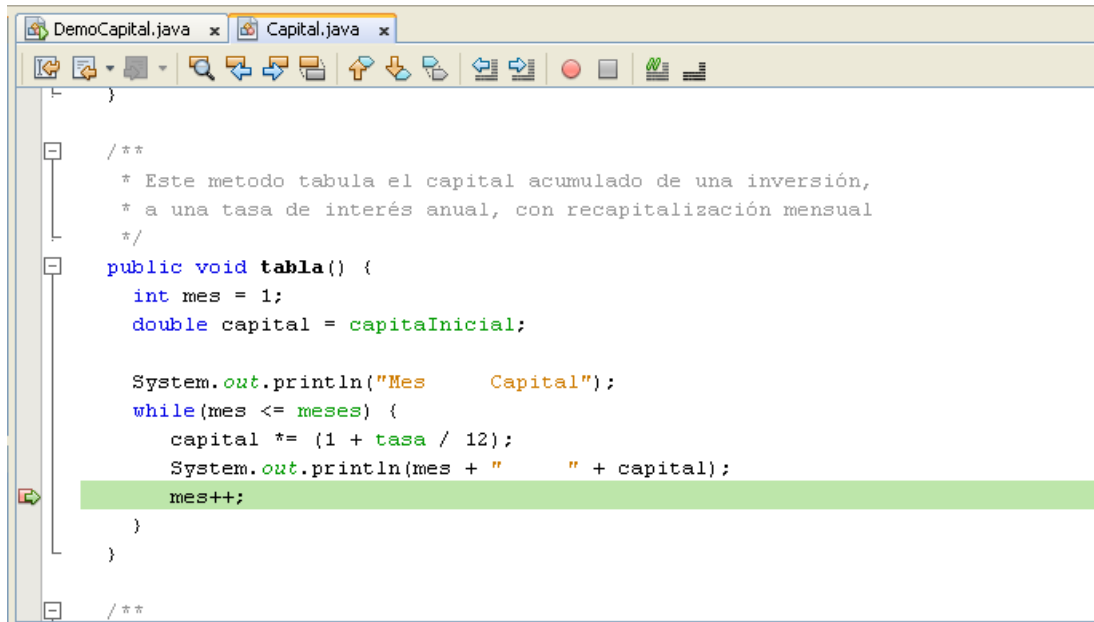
DemoCapital.java × Capital.java ×

}

/**
 * Este metodo tabula el capital acumulado de una inversión,
 * a una tasa de interés anual, con recapitalización mensual
 */
public void tabla() {
  int mes = 1;
  double capital = capitaInicial;

  System.out.println("Mes     Capital");
  while(mes <= meses) {
     capital *= (1 + tasa / 12);
     System.out.println(mes + "     " + capital);
     mes++;
  }
}

/**